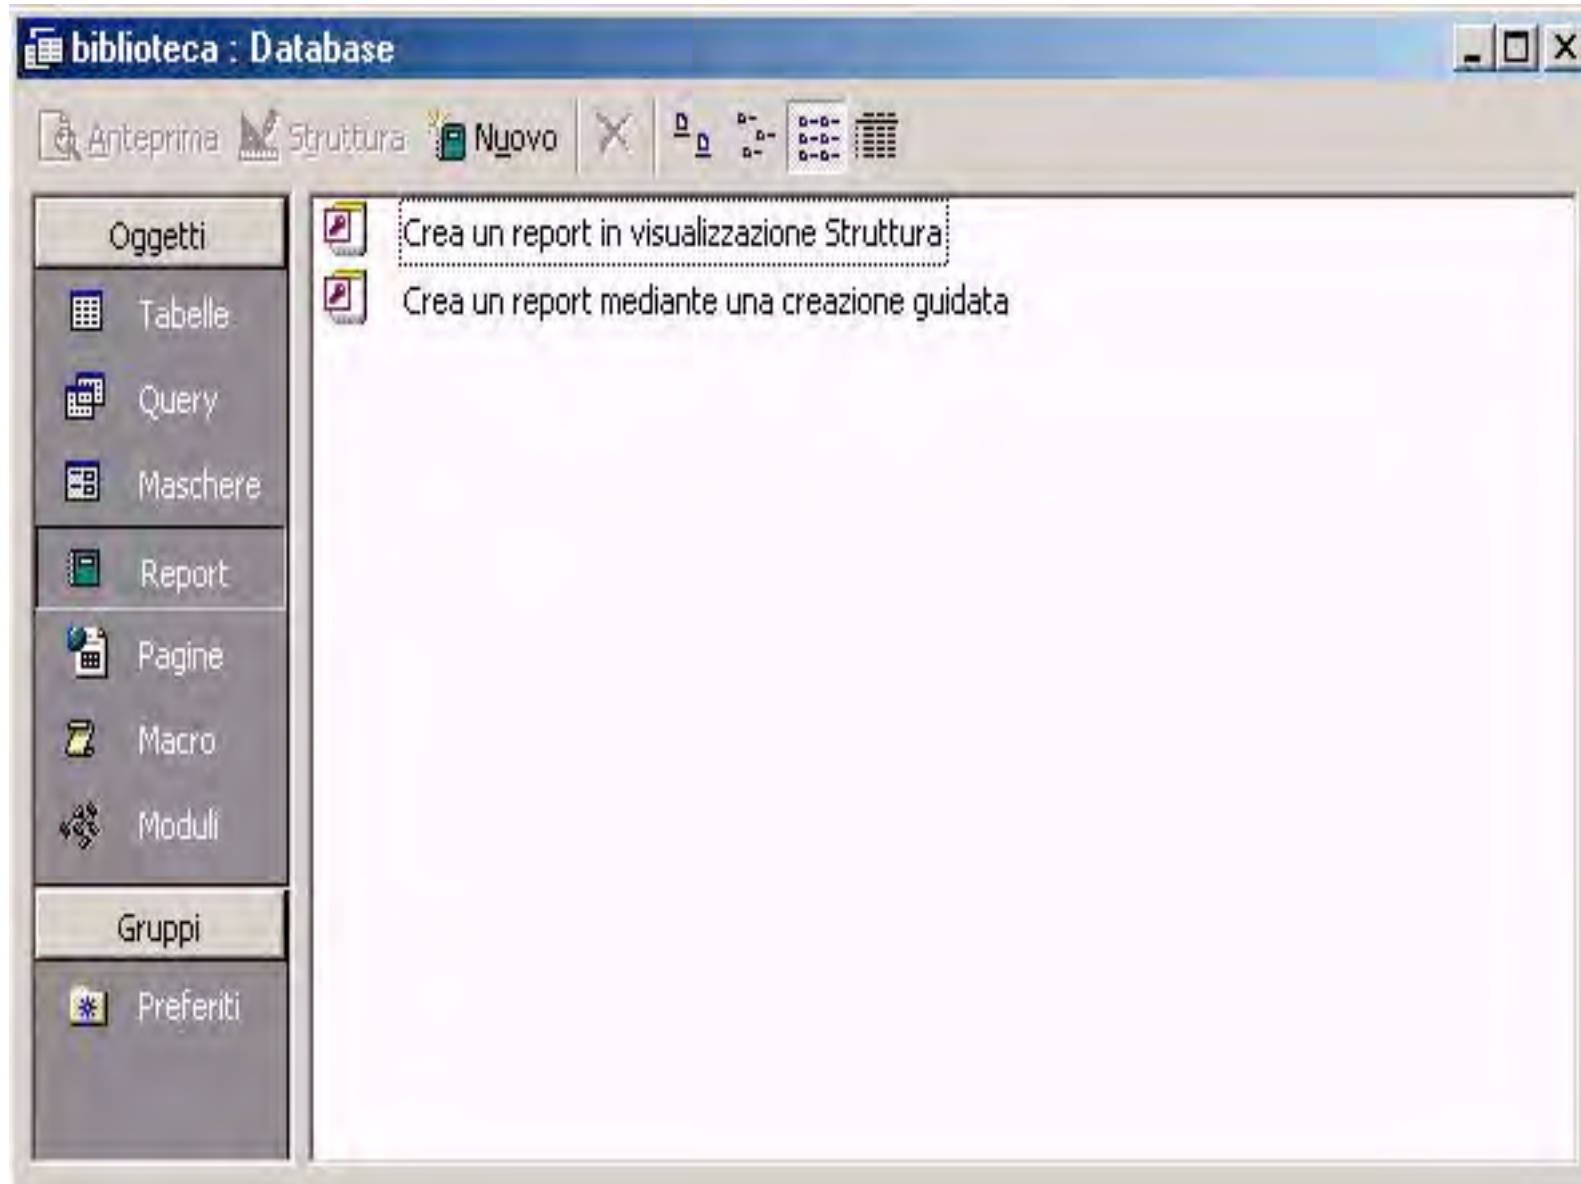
biblioteca : Database

Anteprima Struttura Nuovo

Oggetti
Tabelle
Query
Maschere
Report
Pagine
Macro
Moduli
Gruppi
Preferiti

Crea un report in visualizzazione Struttura
Crea un report mediante una creazione guidata